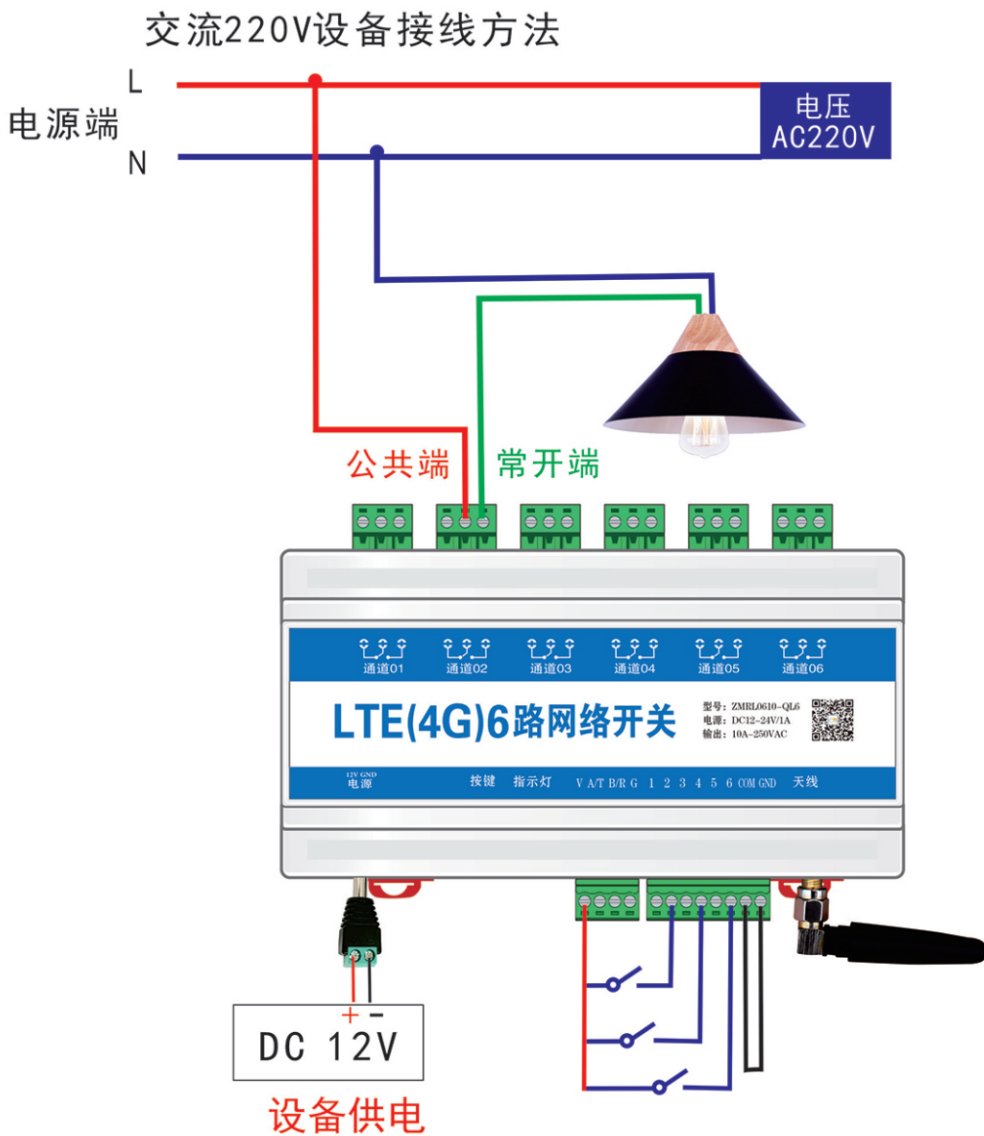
交流220V设备接线方法

L
电源端
N

电压
AC220V

公共端 常开端

通道01 通道02 通道03 通道04 通道05 通道06

LTE(4G)6路网络开关

型号：ZMRL0610-QL6
电源：DC12-24V/1A
输出：10A-250VAC

12V GND
电源

按键 指示灯 V A/T B/R G 1 2 3 4 5 6 COM GND 天线

+ −
DC 12V
设备供电